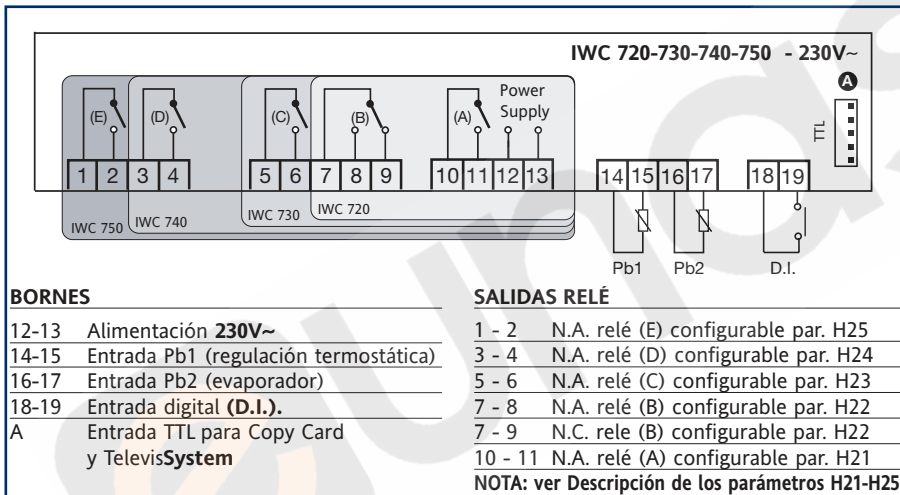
IWC 720-730-740-750 - 230V~

A

TTL

(E) (D) (C) (B) (A) Power Supply

1 2 3 4 5 6 7 8 9 10 11 12 13 14 15 16 17 18 19

IWC 750 IWC 740 IWC 730 IWC 720

Pb1 Pb2 D.I.

BORNES

| | |
|---|---|
| 12-13 | Alimentación **230V~** |
| 14-15 | Entrada Pb1 (regulación termostática) |
| 16-17 | Entrada Pb2 (evaporador) |
| 18-19 | Entrada digital **(D.I.).** |
| A | Entrada TTL para Copy Card y Televis**System** |

SALIDAS RELÉ

| | |
|---|---|
| 1 - 2 | N.A. relé (E) configurable par. H25 |
| 3 - 4 | N.A. relé (D) configurable par. H24 |
| 5 - 6 | N.A. relé (C) configurable par. H23 |
| 7 - 8 | N.A. relé (B) configurable par. H22 |
| 7 - 9 | N.C. rele (B) configurable par. H22 |
| 10 - 11 | N.A. relé (A) configurable par. H21 |

NOTA: ver Descripción de los parámetros H21-H25